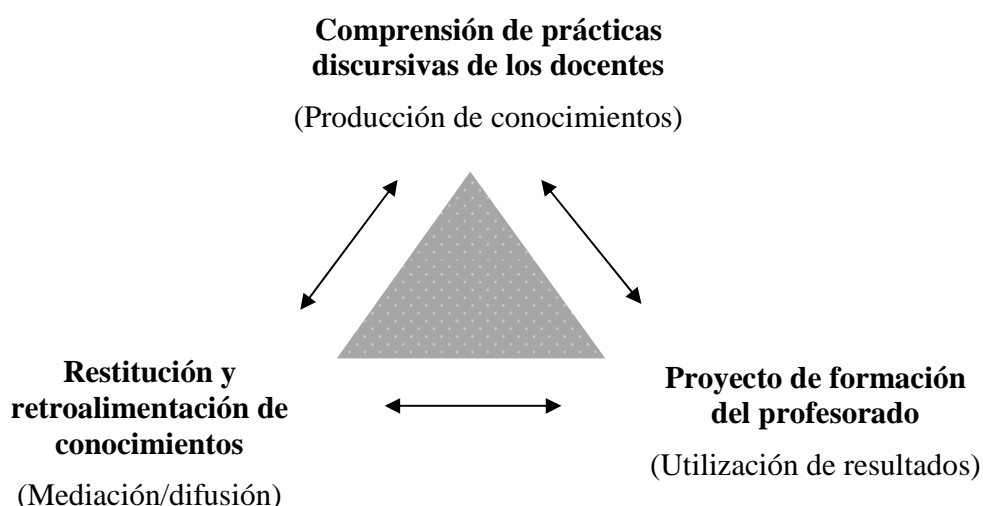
**Comprensión de prácticas discursivas de los docentes**

(Producción de conocimientos)

**Restitución y retroalimentación de conocimientos**

(Mediación/difusión)

**Proyecto de formación del profesorado**

(Utilización de resultados)